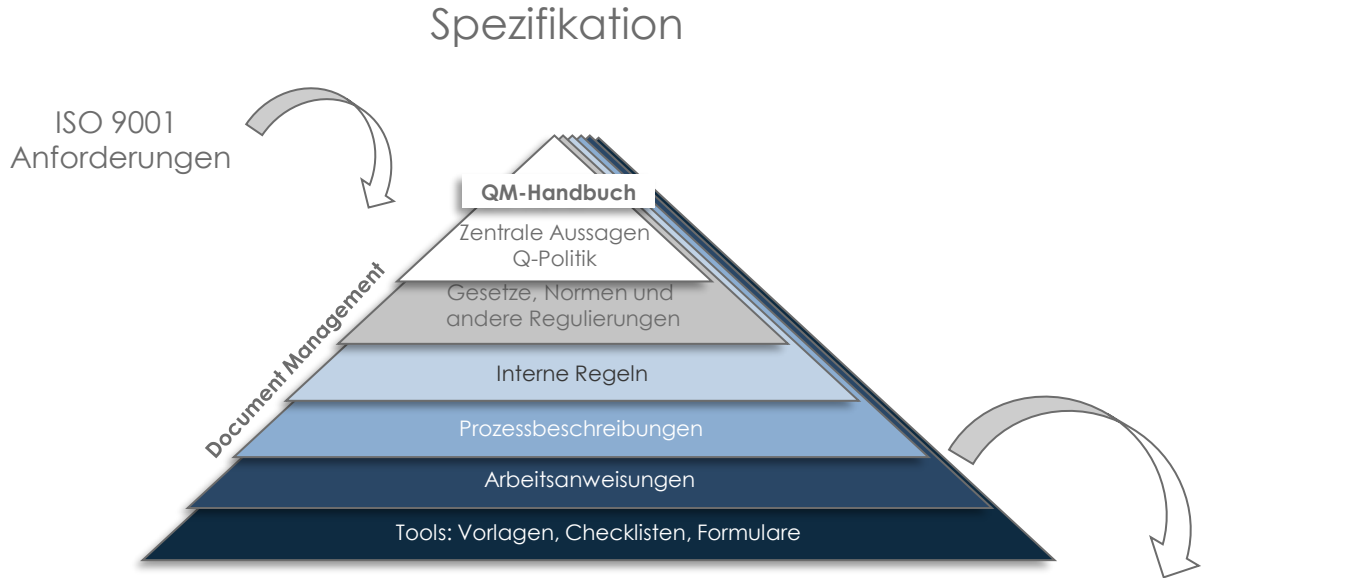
Spezifikation

ISO 9001
Anforderungen

QM-Handbuch

Zentrale Aussagen
Q-Politik

Gesetze, Normen und
andere Regulierungen

Interne Regeln

Prozessbeschreibungen

Arbeitsanweisungen

Tools: Vorlagen, Checklisten, Formulare

Document Management